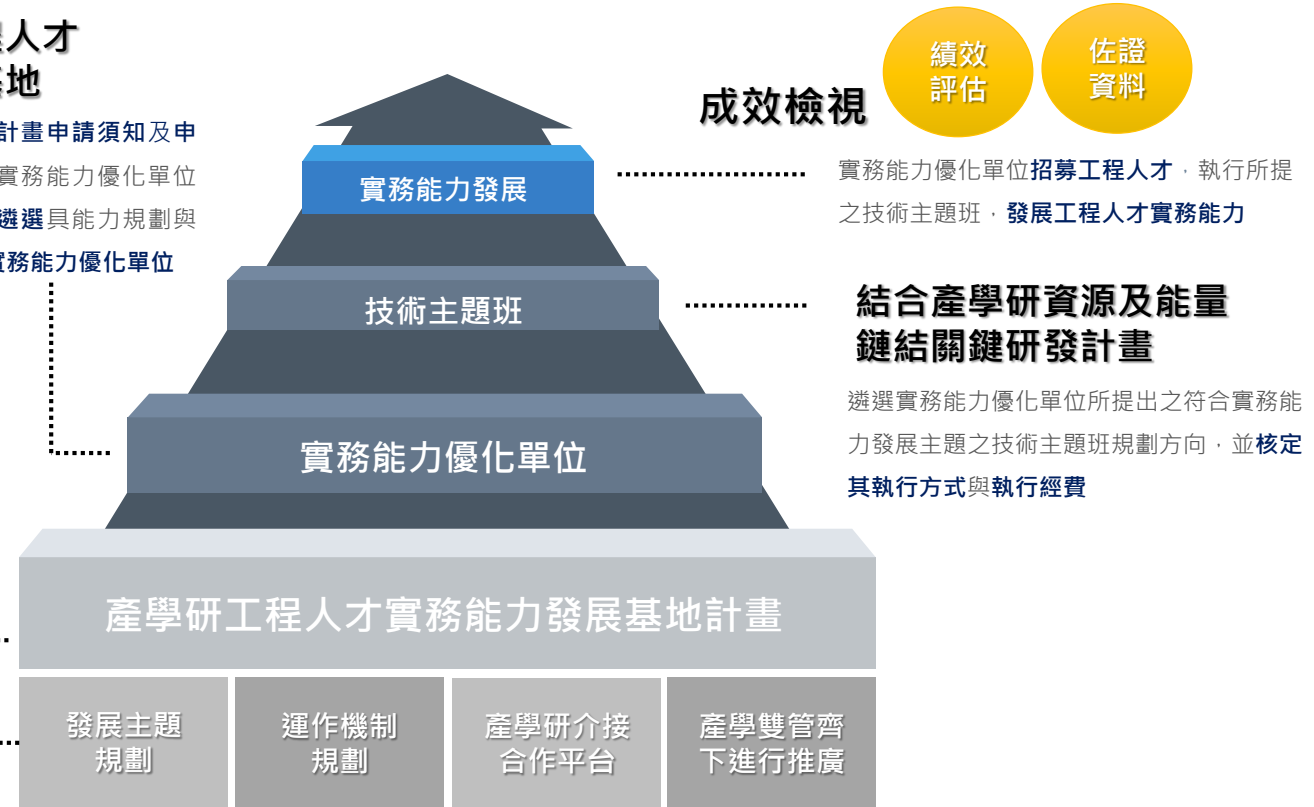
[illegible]人才
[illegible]地

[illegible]計畫申請須知及申
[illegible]實務能力優化單位
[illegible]遴選具能力規劃與
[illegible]實務能力優化單位

成效檢視

績效評估

佐證資料

實務能力發展

實務能力優化單位招募工程人才，執行所提之技術主題班，發展工程人才實務能力

技術主題班

結合產學研資源及能量
鏈結關鍵研發計畫

遴選實務能力優化單位所提出之符合實務能力發展主題之技術主題班規劃方向，並核定其執行方式與執行經費

實務能力優化單位

產學研工程人才實務能力發展基地計畫

| 發展主題規劃 | 運作機制規劃 | 產學研介接合作平台 | 產學雙管齊下進行推廣 |
|---|---|---|---|